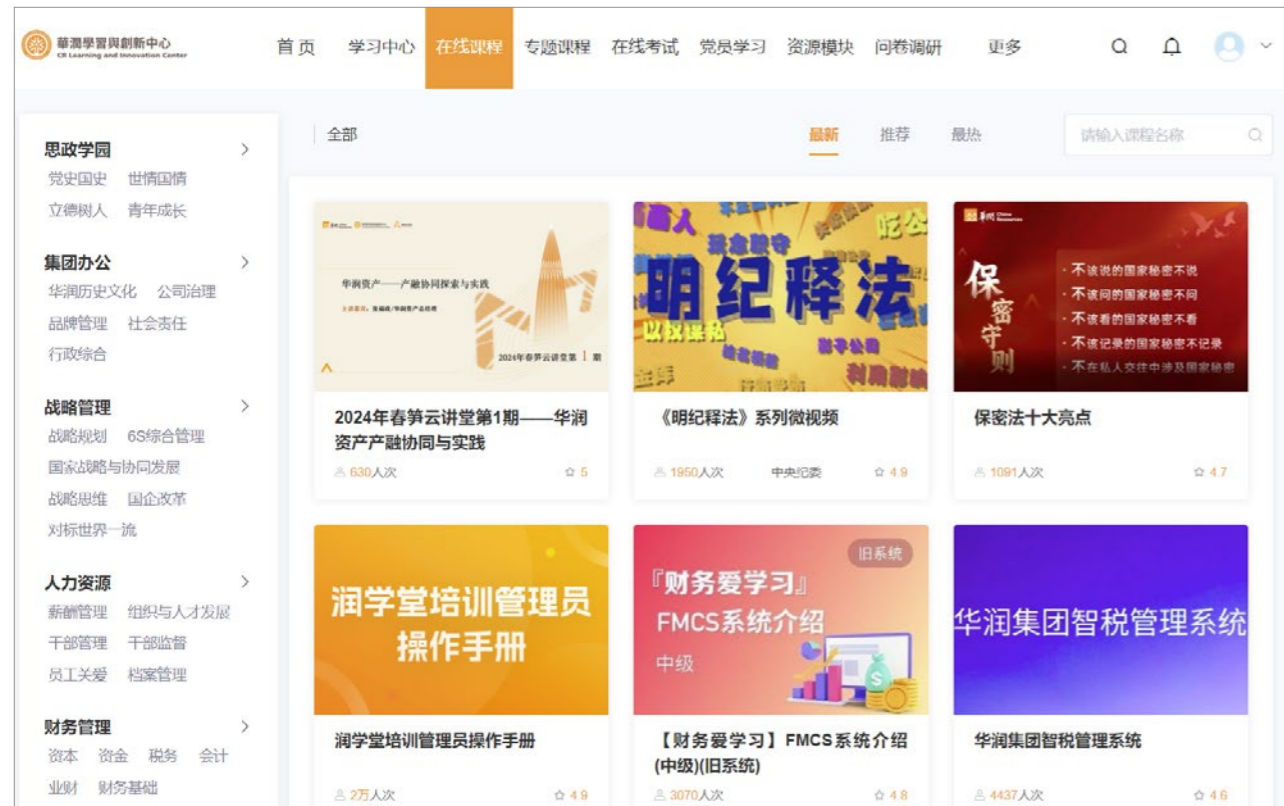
華潤學習與創新中心
CR Learning and Innovation Center

首页 学习中心 在线课程 专题课程 在线考试 党员学习 资源模块 问卷调研 更多

思政学园
党史国史 世情国情
立德树人 青年成长

集团办公
华润历史文化 公司治理
品牌管理 社会责任
行政综合

战略管理
战略规划 6S综合管理
国家战略与协同发展
战略思维 国企改革
对标世界一流

人力资源
薪酬管理 组织与人才发展
干部管理 干部监督
员工关爱 档案管理

财务管理
资本 资金 税务 会计
业财 财务基础

全部

最新 推荐 最热

请输入课程名称

华润资产——产融协同探索与实践
2024年春笋云讲堂第1期

2024年春笋云讲堂第1期——华润资产产融协同与实践
630人次 5

明纪释法
《明纪释法》系列微视频
1950人次 中央纪委 4.9

保密守则
· 不该说的国家秘密不说
· 不该问的国家秘密不问
· 不该看的国家秘密不看
· 不该记录的国家秘密不记录
· 不在私人交往中涉及国家秘密

保密法十大亮点
1091人次 4.7

润学堂培训管理员操作手册
润学堂培训管理员操作手册
2万人次 4.9

旧系统
『财务爱学习』
FMCS系统介绍
中级

【财务爱学习】FMCS系统介绍(中级)(旧系统)
3070人次 4.8

华润集团智税管理系统
华润集团智税管理系统
4437人次 4.6